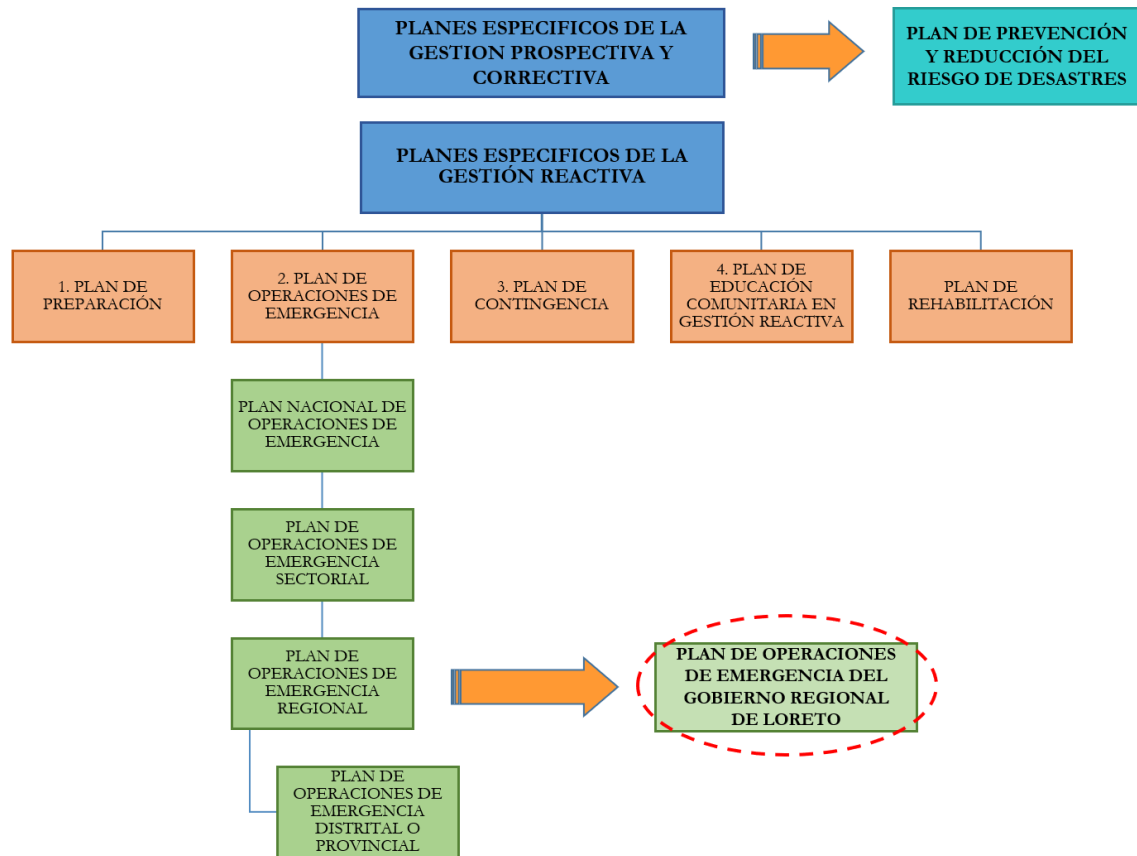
PLANES ESPECIFICOS DE LA GESTION PROSPECTIVA Y CORRECTIVA

PLAN DE PREVENCIÓN Y REDUCCIÓN DEL RIESGO DE DESASTRES

PLANES ESPECIFICOS DE LA GESTIÓN REACTIVA

1. PLAN DE PREPARACIÓN

2. PLAN DE OPERACIONES DE EMERGENCIA

3. PLAN DE CONTINGENCIA

4. PLAN DE EDUCACIÓN COMUNITARIA EN GESTIÓN REACTIVA

PLAN DE REHABILITACIÓN

PLAN NACIONAL DE OPERACIONES DE EMERGENCIA

PLAN DE OPERACIONES DE EMERGENCIA SECTORIAL

PLAN DE OPERACIONES DE EMERGENCIA REGIONAL

PLAN DE OPERACIONES DE EMERGENCIA DEL GOBIERNO REGIONAL DE LORETO

PLAN DE OPERACIONES DE EMERGENCIA DISTRITAL O PROVINCIAL